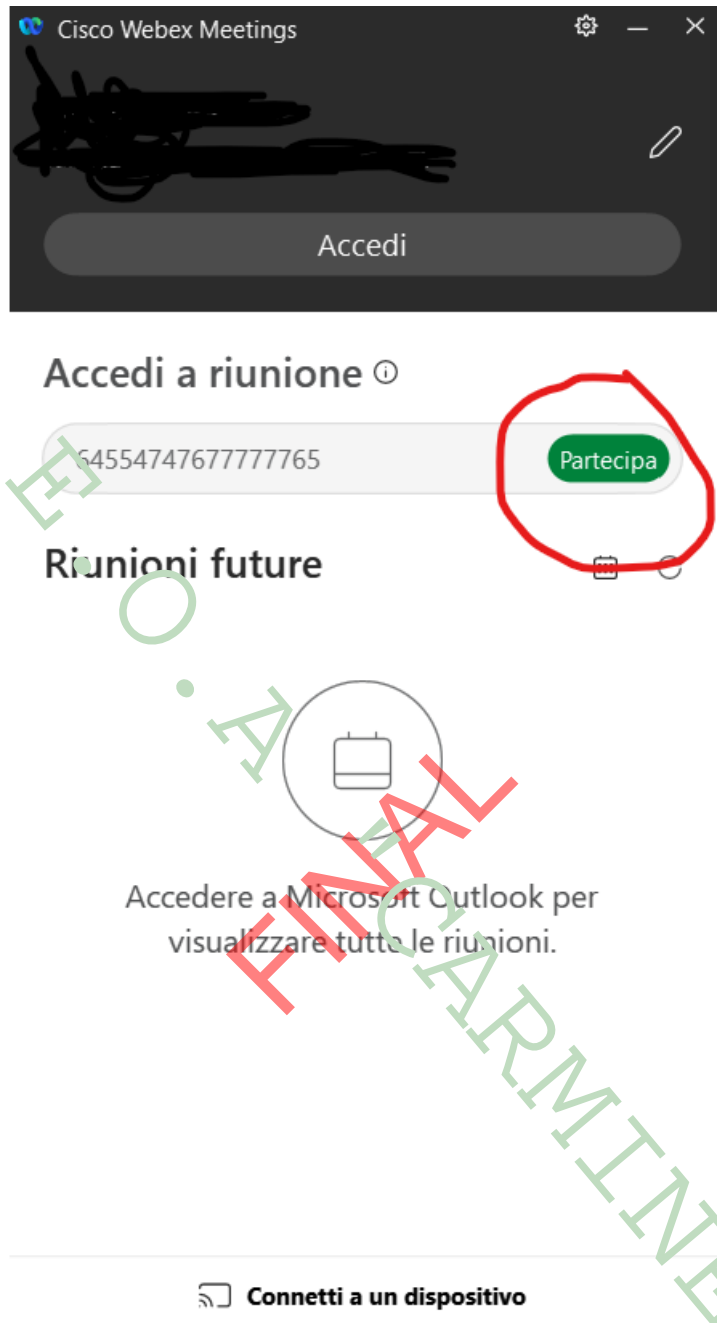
Cisco Webex Meetings

Accedi

Accedi a riunione

64554747677777765

Partecipa

Riunioni future

Accedere a Microsoft Outlook per visualizzare tutte le riunioni.

Connetti a un dispositivo

E O. A. CARMINE

FINAL